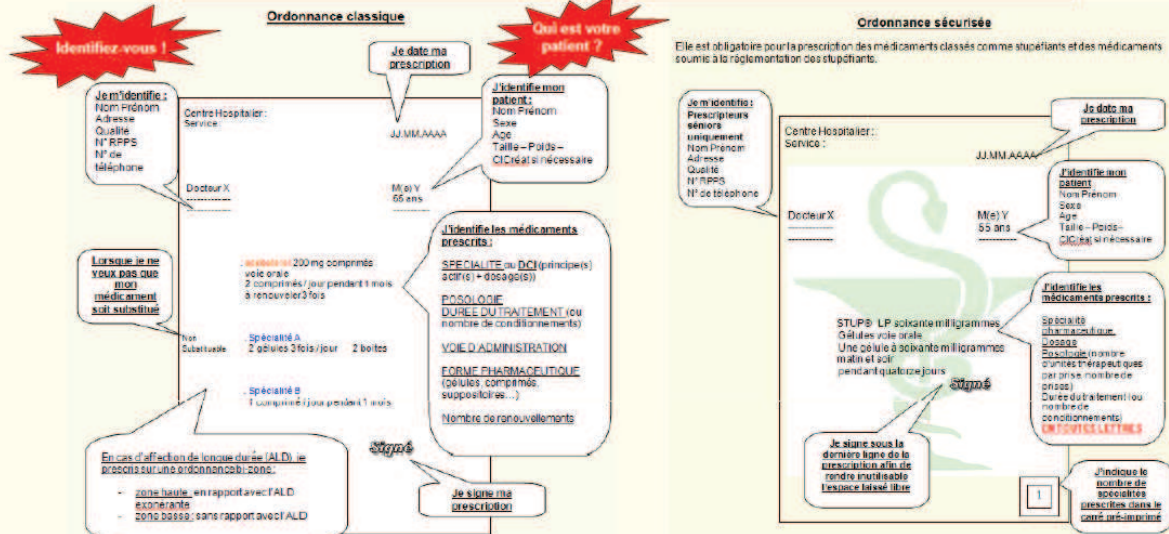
Ordonnance classique

Identifiez-vous !

Qui est votre patient ?

Je date ma prescription

Je m'identifie :
Nom Prénom
Adresse
Qualité
N° RPPS
N° de téléphone

J'identifie mon patient :
Nom Prénom
Sexe
Age
Taille – Poids – ClCréat si nécessaire

Centre Hospitalier :
Service :

JJ.MM.AAAA

Docteur X
------------

M(e) Y
55 ans

J'identifie les médicaments prescrits :

SPECIALITE ou DCI (principe(s) actif(s) + dosage(s))

POSOLOGIE
DUREE DU TRAITEMENT (ou nombre de conditionnements)

VOIE D'ADMINISTRATION

FORME PHARMACEUTIQUE (gélules, comprimés, suppositoires…)

Nombre de renouvellements

Lorsque je ne veux pas que mon médicament soit substitué

- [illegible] 200mg comprimés
voie orale
2 comprimés / jour pendant 1 mois
à renouveler 3 fois

Non Substituable

- Spécialité A
2 gélules 3 fois / jour 2 boites

- Spécialité B
1 comprimé / jour pendant 1 mois

Signé

En cas d'affection de longue durée (ALD), je prescris sur une ordonnance bi-zone :

- zone haute : en rapport avec l'ALD exonérante
- zone basse : sans rapport avec l'ALD

Je signe ma prescription

Ordonnance sécurisée

Elle est obligatoire pour la prescription des médicaments classés comme stupéfiants et des médicaments soumis à la réglementation des stupéfiants.

Je m'identifie :
Prescripteurs séniors uniquement
Nom Prénom
Adresse
Qualité
N° RPPS
N° de téléphone

Je date ma prescription

Centre Hospitalier :
Service :

JJ.MM.AAAA

J'identifie mon patient
Nom Prénom
Sexe
Age
Taille – Poids – ClCréat si nécessaire

Docteur X
------------

M(e) Y
55 ans

J'identifie les médicaments prescrits :
Spécialité pharmaceutique
Dosage
Posologie (nombre d'unités thérapeutiques par prise, nombre de prises)
Durée du traitement (ou nombre de conditionnements)
EN TOUTES LETTRES

STUP® LP soixante milligrammes
Gélules voie orale
Une gélule à soixante milligrammes matin et soir
pendant quatorze jours

Signé

Je signe sous la dernière ligne de la prescription afin de rendre inutilisable l'espace laissé libre

1

J'indique le nombre de spécialités prescrites dans le carré pré-imprimé